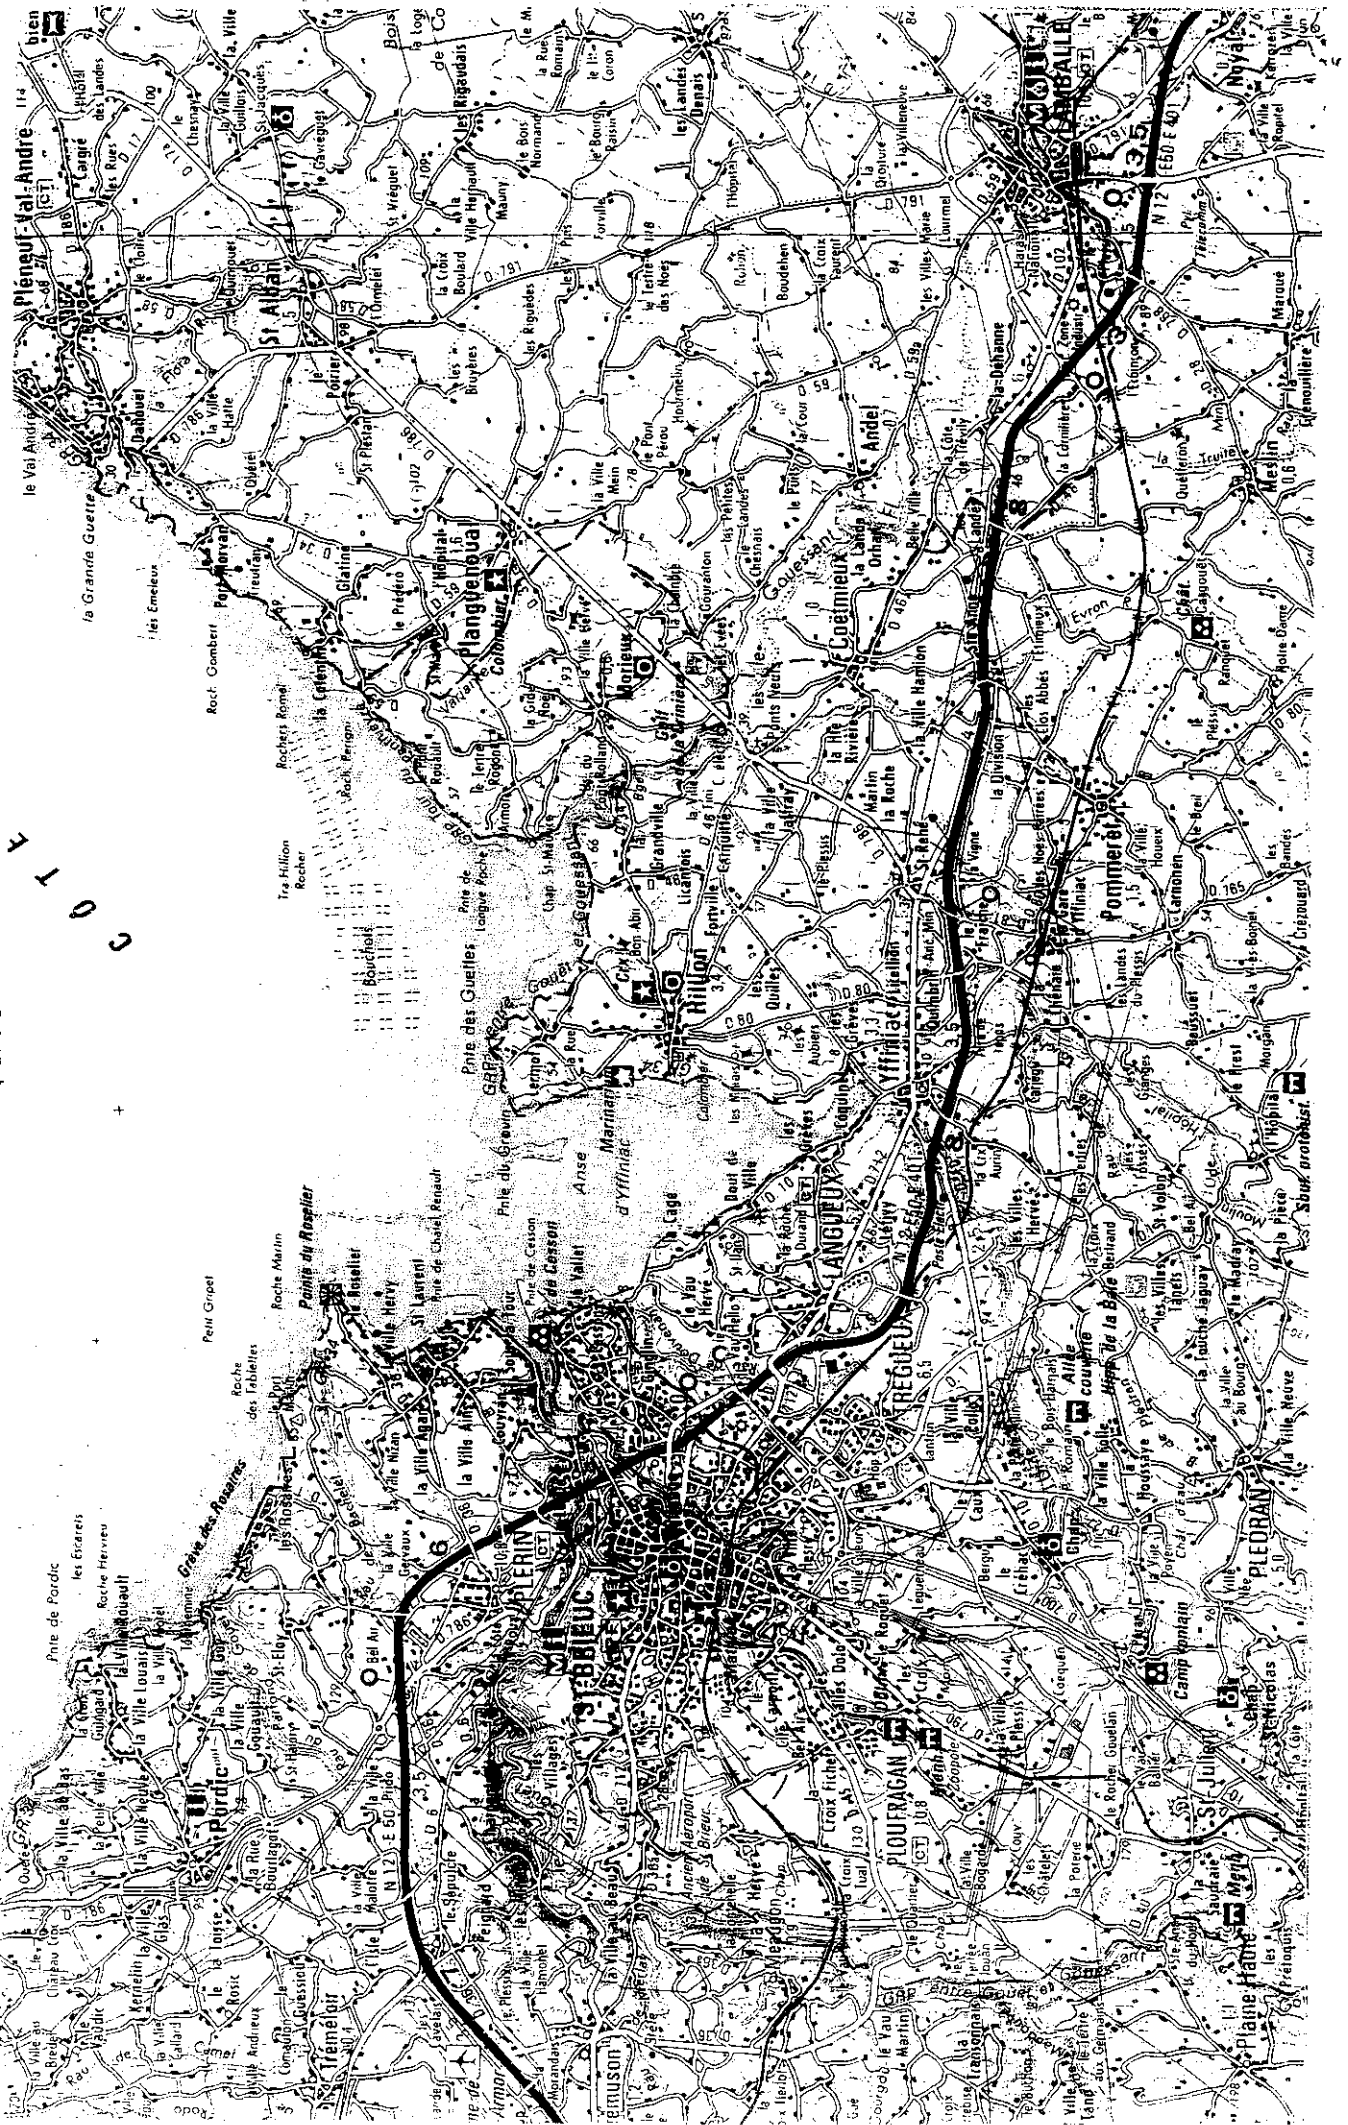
Pléneuf-Val-André
le Val André
la Grande Guette
les Emeleux
Roch. Gombert
Rochers Romel
Roch. Peran
Tra Hillon Rocher
Pnte des Guettes
Pnte du Grouin
Anse d'Yffiniac
Pnte de Cesson
Pointe du Roselier
Roche Martin
Petit Griget
Roche des Tablettes
Grève des Rosaires
Pnte de Pordic
les Escarets
Roche Hervieu
St. Alban
Dahouet
Planguenoual
Morieux
Hillion
Coëtmieux
Andel
Lamballe
Pommeret
Yffiniac
Langueux
Trégueux
Plérin
St-Brieuc
Ploufragan
Plédran
Pordic
Trémuson
Trémeloir
Plaine-Haute
St-Julien
Meslin
Noyal
Maroué
Quessoy
les Rosaires
Cesson
Erquy
la Ville Hervy
St. Laurent
Aéroport de St. Brieuc
Gouessant
la Landes
la Division
la Vigne
Bel Air
Sous-pratablist
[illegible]